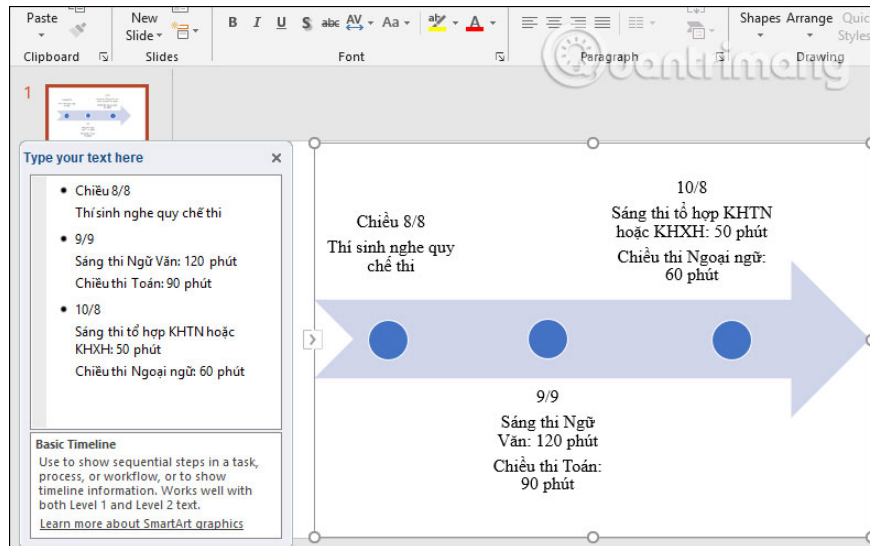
Paste
Clipboard
New Slide
Slides
B I U S abc AV Aa
Font
Paragraph
Shapes Arrange Quick Styles
Drawing
1
Type your text here
Chiều 8/8
Thí sinh nghe quy chế thi
9/9
Sáng thi Ngữ Văn: 120 phút
Chiều thi Toán: 90 phút
10/8
Sáng thi tổ hợp KHTN hoặc KHXH: 50 phút
Chiều thi Ngoại ngữ: 60 phút

Basic Timeline
Use to show sequential steps in a task, process, or workflow, or to show timeline information. Works well with both Level 1 and Level 2 text.
Learn more about SmartArt graphics

Chiều 8/8
Thí sinh nghe quy chế thi

10/8
Sáng thi tổ hợp KHTN hoặc KHXH: 50 phút
Chiều thi Ngoại ngữ: 60 phút

9/9
Sáng thi Ngữ Văn: 120 phút
Chiều thi Toán: 90 phút